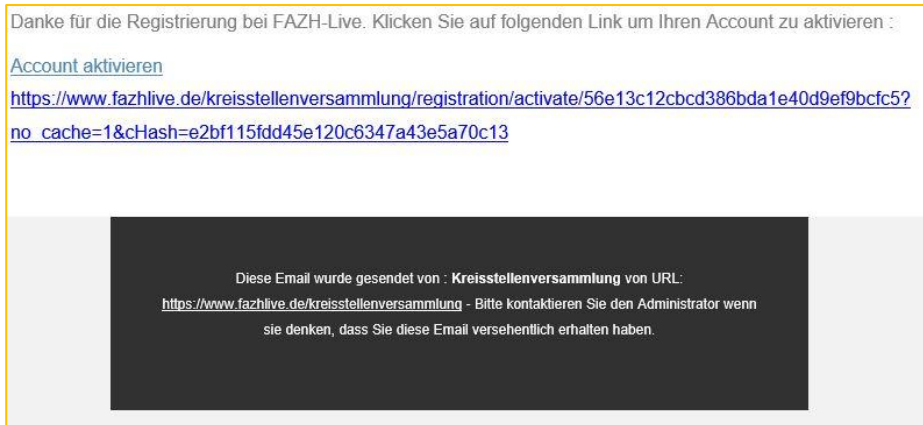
Danke für die Registrierung bei FAZH-Live. Klicken Sie auf folgenden Link um Ihren Account zu aktivieren :

Account aktivieren

https://www.fazhlive.de/kreisstellenversammlung/registration/activate/56e13c12cbcd386bda1e40d9ef9bcfc5?no_cache=1&cHash=e2bf115fdd45e120c6347a43e5a70c13

Diese Email wurde gesendet von : **Kreisstellenversammlung** von URL: https://www.fazhlive.de/kreisstellenversammlung - Bitte kontaktieren Sie den Administrator wenn sie denken, dass Sie diese Email versehentlich erhalten haben.